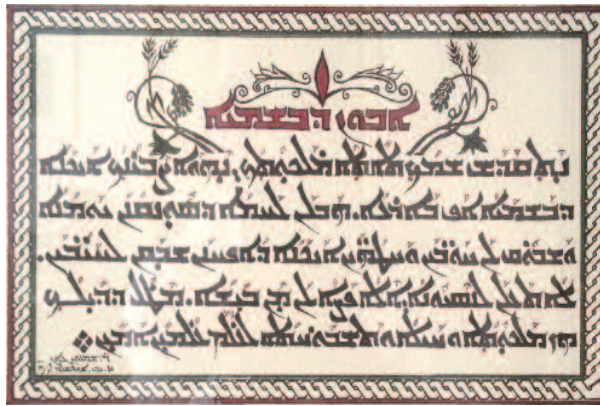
ܐܒܘܢ ܕܒܫܡܝܐ

ܢܬܩܕܫ ܫܡܟ. ܬܐܬܐ ܡܠܟܘܬܟ. ܢܗܘܐ ܨܒܝܢܟ ܐܝܟܢܐ ܕܒܫܡܝܐ ܐܦ ܒܐܪܥܐ. ܗܒ ܠܢ ܠܚܡܐ ܕܣܘܢܩܢܢ ܝܘܡܢܐ. ܘܫܒܘܩ ܠܢ ܚܘܒܝܢ ܘܚܛܗܝܢ ܐܝܟܢܐ ܕܐܦ ܚܢܢ ܫܒܩܢ ܠܚܝܒܝܢ. ܘܠܐ ܬܥܠܢ ܠܢܣܝܘܢܐ ܐܠܐ ܦܨܢ ܡܢ ܒܝܫܐ. ܡܛܠ ܕܕܝܠܟ ܗܝ ܡܠܟܘܬܐ ܘܚܝܠܐ ܘܬܫܒܘܚܬܐ ܠܥܠܡ ܥܠܡܝܢ ܀

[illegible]